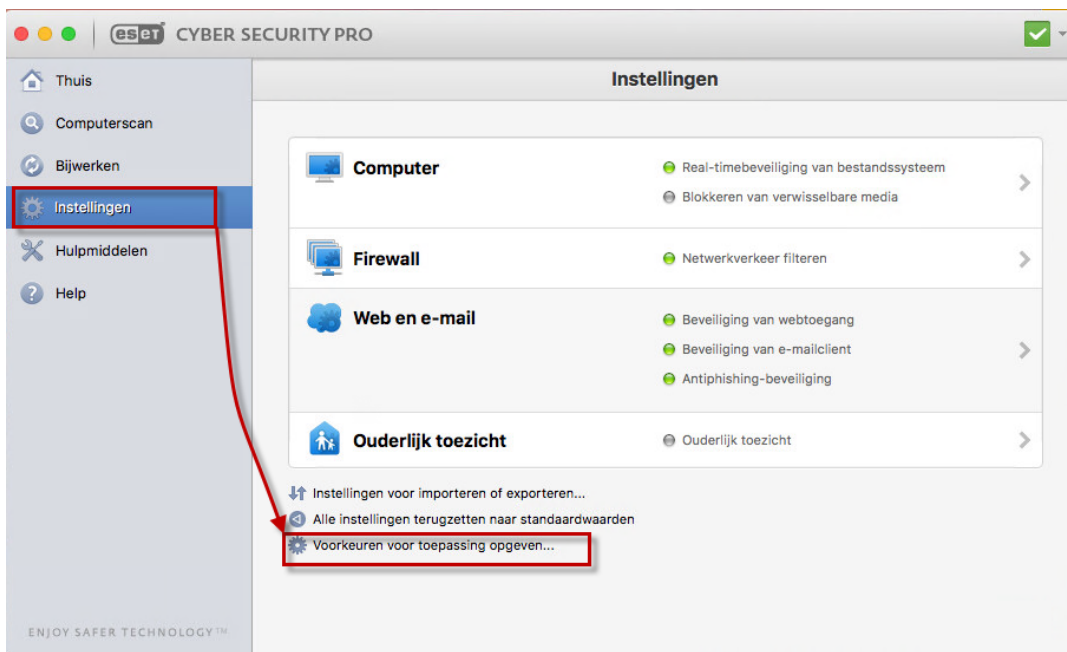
eset CYBER SECURITY PRO

Thuis
Computerscan
Bijwerken
Instellingen
Hulpmiddelen
Help

ENJOY SAFER TECHNOLOGY™

Instellingen

Computer
Real-timebeveiliging van bestandssysteem
Blokkeren van verwisselbare media

Firewall
Netwerkverkeer filteren

Web en e-mail
Beveiliging van webtoegang
Beveiliging van e-mailclient
Antiphishing-beveiliging

Ouderlijk toezicht
Ouderlijk toezicht

Instellingen voor importeren of exporteren...
Alle instellingen terugzetten naar standaardwaarden
Voorkeuren voor toepassing opgeven...